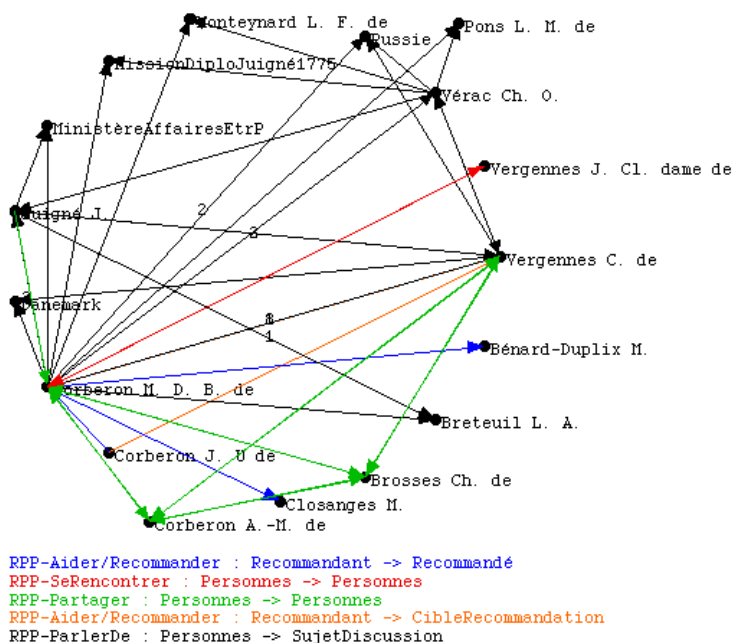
Monteynard L. F. de
Pons L. M. de
Russie
MissionDiploJuigné1775
Vérac Ch. O.
MinistèreAffairesEtrP
Vergennes J. Cl. dame de
Juigné J.
2
3
Vergennes C. de
Danemark
2
8
1
Bénard-Duplix M.
Corberon M. D. B. de
Breteuil L. A.
Corberon J. U de
Brosses Ch. de
Closanges M.
Corberon A.-M. de

RPP-Aider/Recommander : Recommandant -> Recommandé
RPP-SeRencontrer : Personnes -> Personnes
RPP-Partager : Personnes -> Personnes
RPP-Aider/Recommander : Recommandant -> CibleRecommandation
RPP-ParlerDe : Personnes -> SujetDiscussion